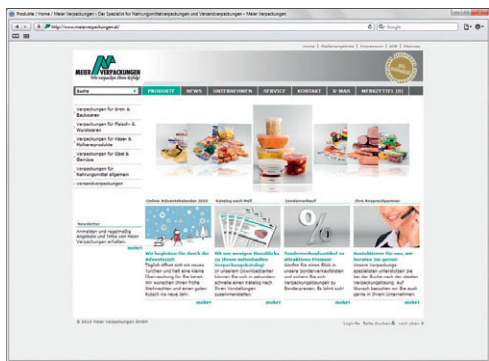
Produkte / Home / Meier Verpackungen – Der Spezialist für Nahrungsmittelverpackungen und Versandverpackungen – Meier Verpackungen

http://www.meierverpackungen.at/

Google

Home | Bestellungsinfos | Impressum | AGB | Sitemap

MEIER VERPACKUNGEN
Wir verpacken Ihren Erfolg!

Suche

PRODUKTE | NEWS | UNTERNEHMEN | SERVICE | KONTAKT | E-MAIL | MERKZETTEL (0)

Verpackungen für Brot & Backwaren

Verpackungen für Fleisch- & Wurstwaren

Verpackungen für Käse & Molkereiprodukte

Verpackungen für Obst & Gemüse

Verpackungen für Nahrungsmittel allgemein

Versandverpackungen

Newsletter
Anmelden und regelmäßig Angebote und Infos von Meier Verpackungen erhalten.
mehr

Online-Adventskalender 2010
Wir begleiten Sie durch die Adventszeit
Täglich öffnet sich ein neues Türchen und hält eine kleine Überraschung für Sie bereit. Wir wünschen Ihnen frohe Weihnachten und einen guten Rutsch ins neue Jahr.
mehr

Katalog nach Maß
Mit nur wenigen Mausklicks zu Ihrem individuellen Verpackungskatalog!
In unserem Downloadcenter können Sie sich in Sekunden schnelle einen Katalog nach Ihren Vorstellungen zusammenstellen.
mehr

Sonderverkauf
Sonderverkaufsartikel zu attraktiven Preisen!
Werfen Sie einen Blick in unsere Sonderverkaufsliste und sichern Sie sich Verpackungslösungen zu Sonderpreisen. Es lohnt sich!
mehr

Ihre Ansprechpartner
Ansprechpartner für uns, wir beraten Sie gerne!
Unsere Verpackungsspezialisten unterstützen Sie bei der Suche nach der idealen Verpackungslösung. Auf Wunsch besuchen wir Sie auch gerne in Ihrem Unternehmen.
mehr

© 2010 Meier Verpackungen GmbH

Login/Re | Seite drucken | nach oben